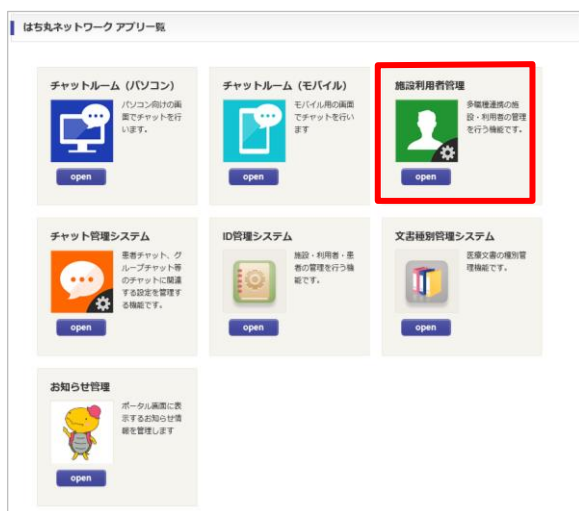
はち丸ネットワーク アプリ一覧

チャットルーム（パソコン）
パソコン向けの画面でチャットを行います。
open

チャットルーム（モバイル）
モバイル用の画面でチャットを行います
open

施設利用者管理
多職種連携の施設・利用者の管理を行う機能です。
open

チャット管理システム
患者チャット、グループチャット等のチャットに関連する設定を管理する機能です。
open

ID管理システム
施設・利用者・患者の管理を行う機能です。
open

文書種別管理システム
医療文書の種別管理機能です。
open

お知らせ管理
ポータル画面に表示するお知らせ情報を管理します
open